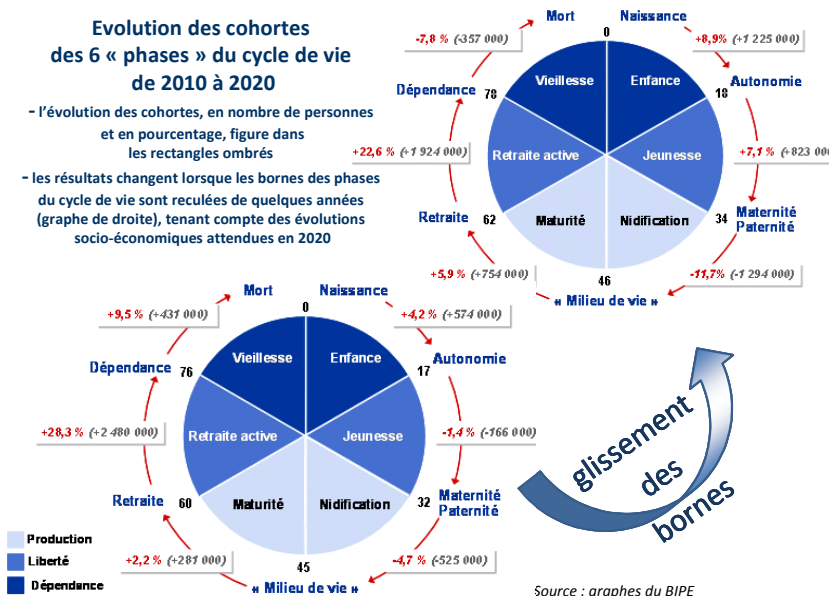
Evolution des cohortes des 6 « phases » du cycle de vie de 2010 à 2020

- l'évolution des cohortes, en nombre de personnes et en pourcentage, figure dans les rectangles ombrés

- les résultats changent lorsque les bornes des phases du cycle de vie sont reculées de quelques années (graphe de droite), tenant compte des évolutions socio-économiques attendues en 2020

Mort
0
Naissance
-7,8 % (-357 000)
+8,9% (+1 225 000)
Vieillesse
Enfance
Dépendance
78
18
Autonomie
+22,6 % (+ 1 924 000)
Retraite active
Jeunesse
+7,1 % (+823 000)
Retraite
62
Maturité
Nidification
34
Maternité Paternité
+5,9 % (+754 000)
46
-11,7% (-1 294 000)
« Milieu de vie »

Mort
0
Naissance
+9,5 % (+431 000)
+4,2 % (+574 000)
Vieillesse
Enfance
Dépendance
76
17
Autonomie
+28,3 % (+2 480 000)
Retraite active
Jeunesse
-1,4 % (-166 000)
Retraite
60
Maturité
Nidification
32
Maternité Paternité
+2,2 % (+281 000)
45
-4,7 % (-525 000)
« Milieu de vie »

Production
Liberté
Dépendance

glissement des bornes

Source : graphes du BIPE